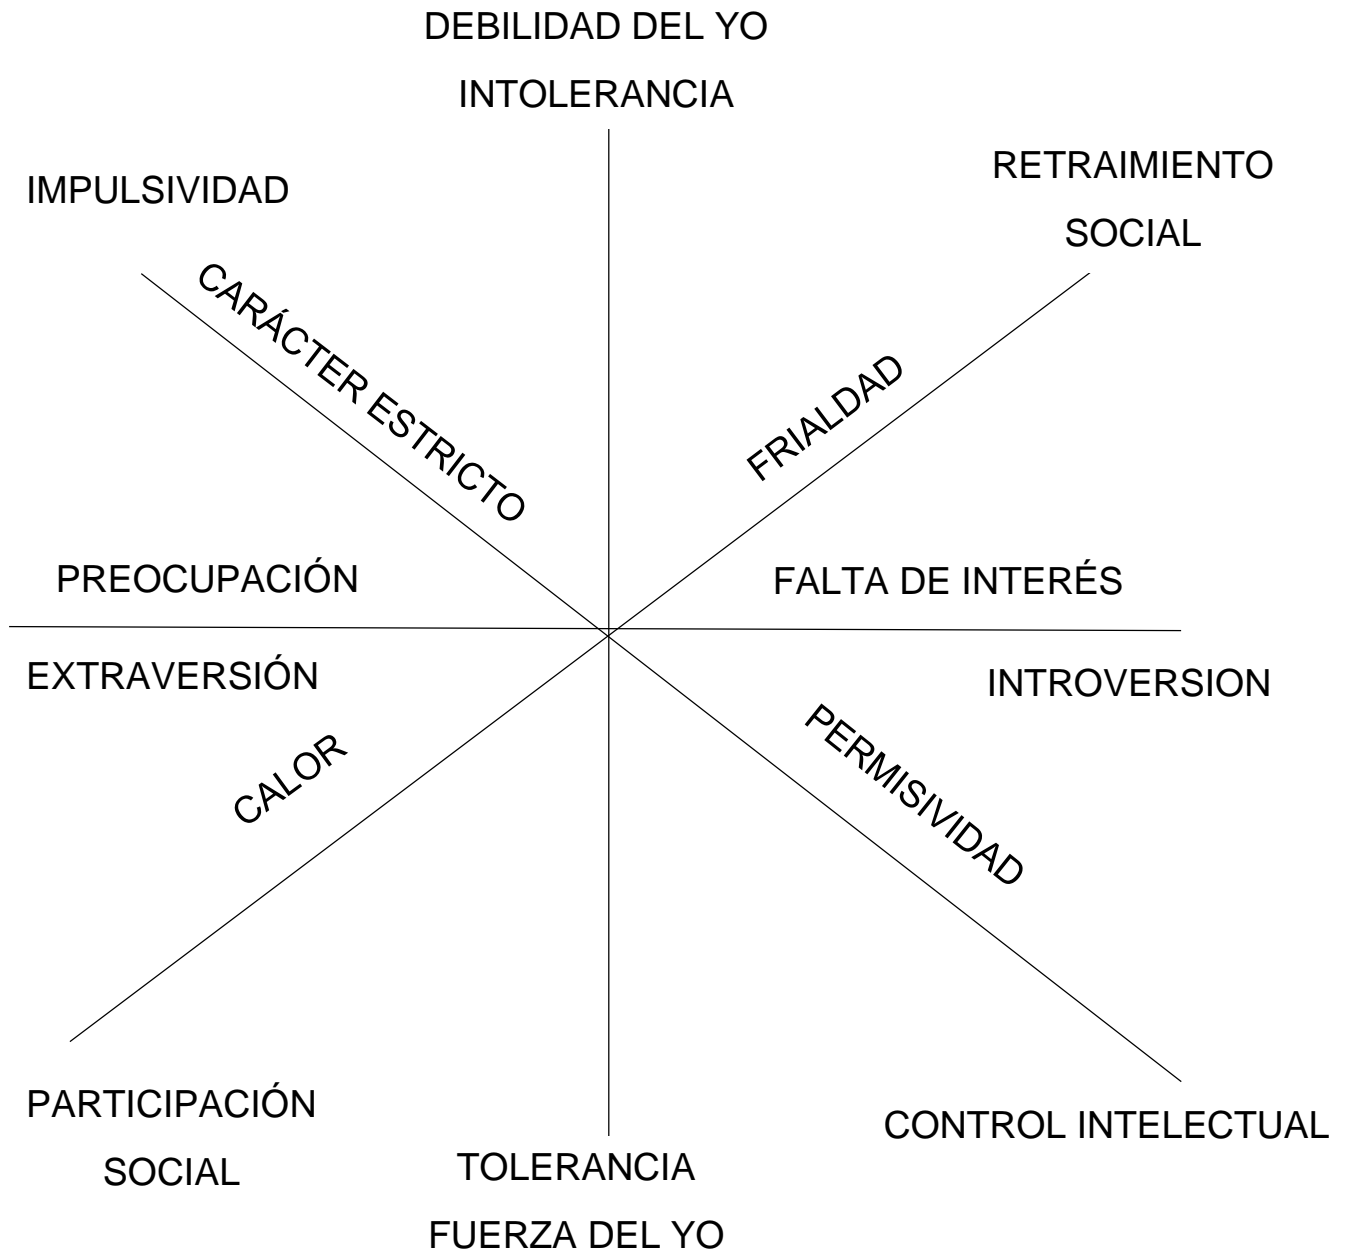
DEBILIDAD DEL YO

INTOLERANCIA

IMPULSIVIDAD

RETRAIMIENTO

SOCIAL

CARÁCTER ESTRICTO

FRIALDAD

PREOCUPACIÓN

FALTA DE INTERÉS

EXTRAVERSIÓN

INTROVERSION

CALOR

PERMISIVIDAD

PARTICIPACIÓN

SOCIAL

CONTROL INTELECTUAL

TOLERANCIA

FUERZA DEL YO